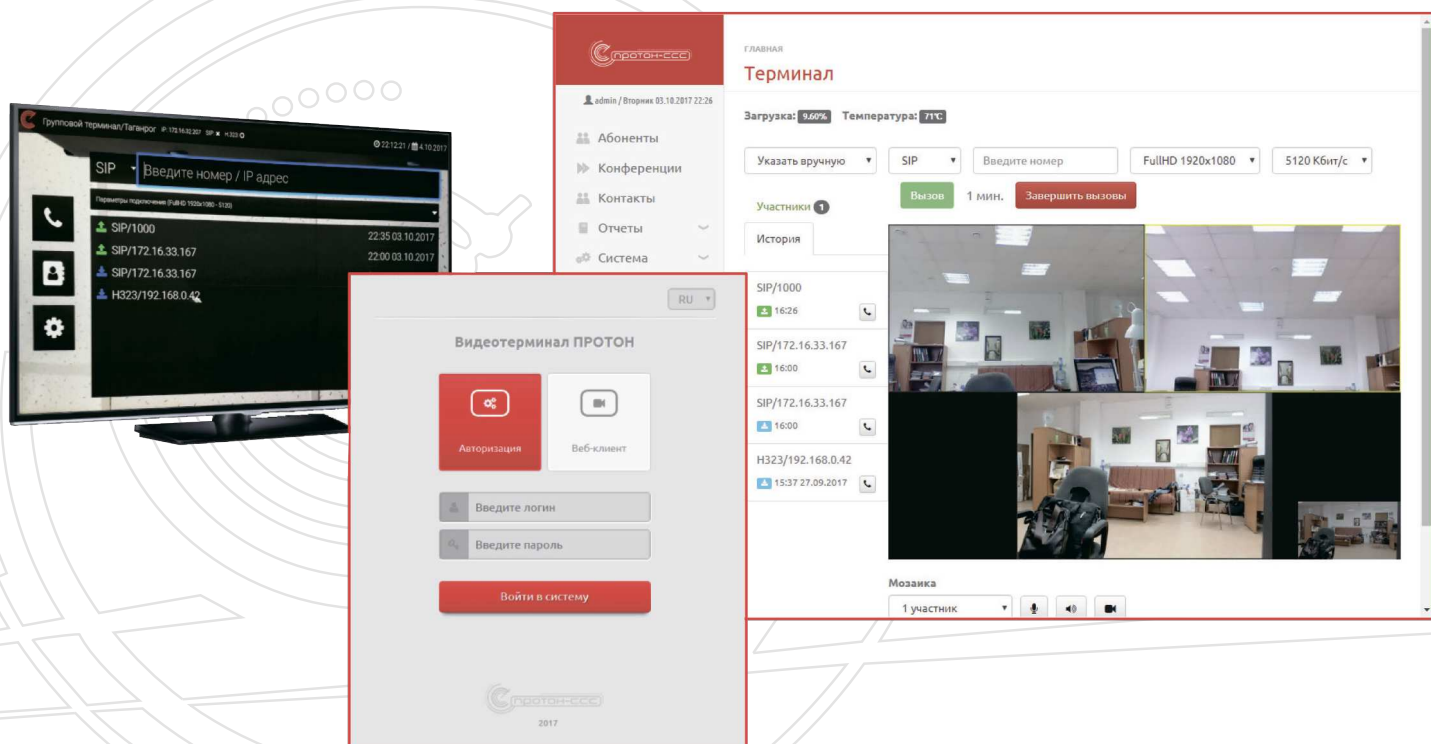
Групповой терминал/Таганрог IP: 172.16.33.207 SIP H323

22:12:21 / 4.10.2017

SIP Введите номер / IP адрес

Параметры подключения (FullHD 1920x1080 - 5120)

SIP/1000

SIP/172.16.33.167 22:35 03.10.2017

SIP/172.16.33.167 22:00 03.10.2017

H323/192.168.0.42

ПРОТОН-ССС

admin / Вторник 03.10.2017 22:26

Абоненты

Конференции

Контакты

Отчеты

Система

ГЛАВНАЯ

Терминал

Загрузка: 9.60% Температура: 71°C

Указать вручную

SIP

Введите номер

FullHD 1920x1080

5120 Кбит/с

Вызов 1 мин. Завершить вызовы

Участники 1

История

SIP/1000

16:26

SIP/172.16.33.167

16:00

SIP/172.16.33.167

16:00

H323/192.168.0.42

15:37 27.09.2017

Мозаика

1 участник

RU

Видеотерминал ПРОТОН

Авторизация

Веб-клиент

Введите логин

Введите пароль

Войти в систему

ПРОТОН-ССС

2017